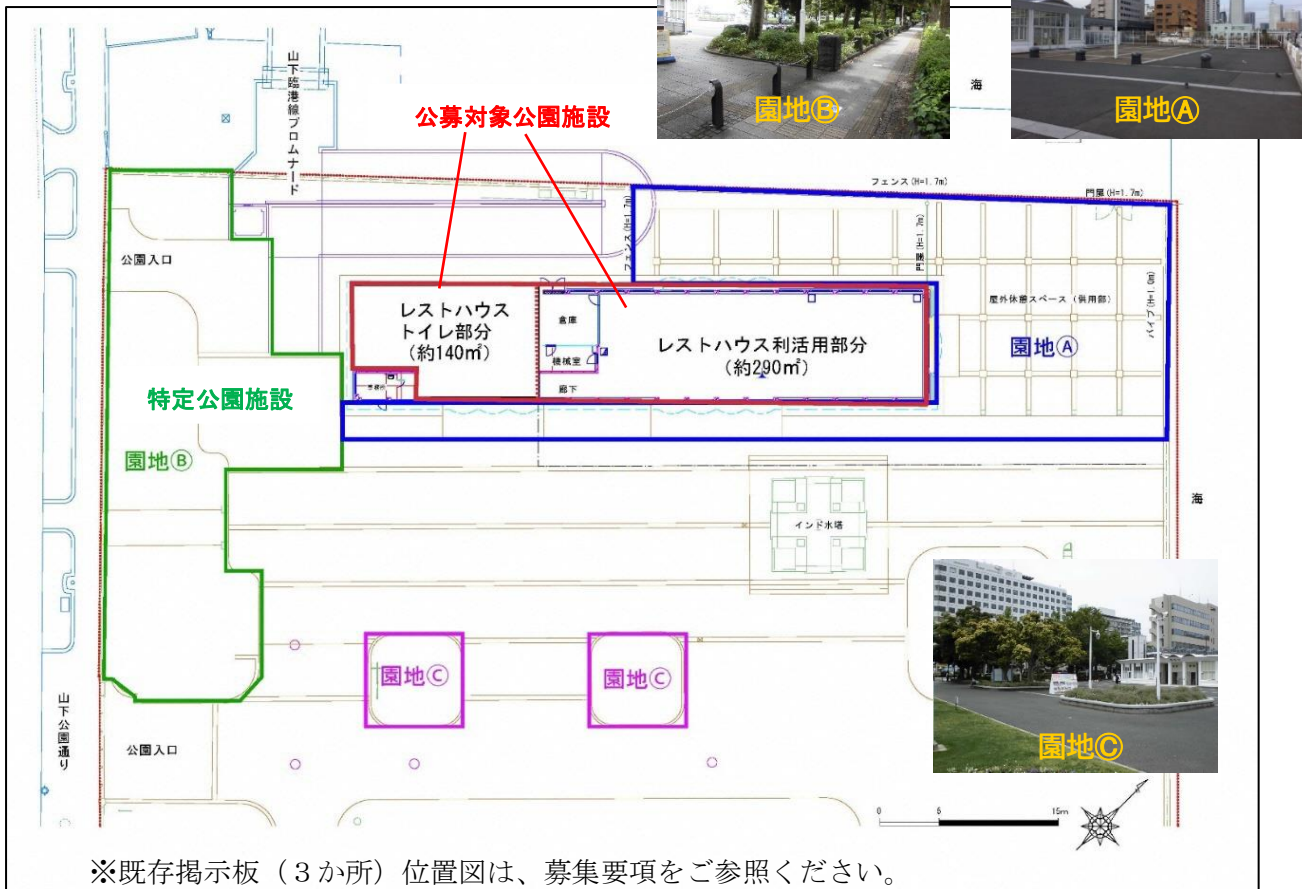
園地Ⓑ

園地Ⓐ

海

山下臨港線プロムナード

公募対象公園施設

フェンス（H=1.7m）

門扉（H=1.7m）

フェンス（H=1.7m）

門扉（H=1.7m）

公園入口

屋外休憩スペース（供用部）

パイプ（H=1.0m）

レストハウス
トイレ部分
（約140㎡）

倉庫

機械室

廊下

レストハウス利活用部分
（約290㎡）

園地Ⓐ

特定公園施設

園地Ⓑ

海

インド水塔

園地Ⓒ

園地Ⓒ

山下公園通り

公園入口

園地Ⓒ

0 5 15m

※既存掲示板（３か所）位置図は、募集要項をご参照ください。